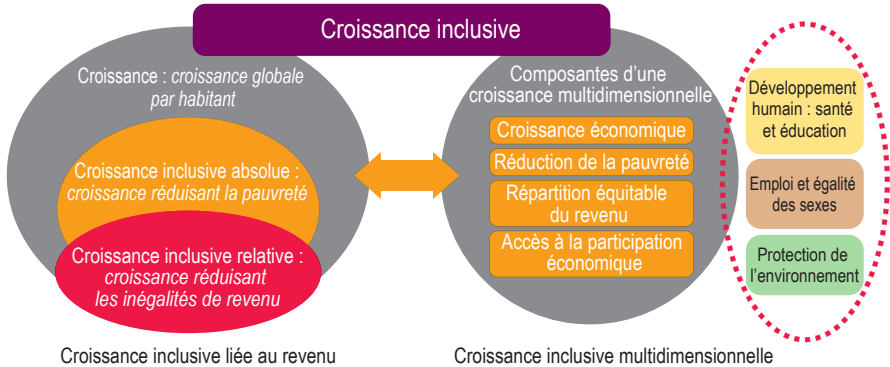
Croissance inclusive

Croissance : croissance globale par habitant

Croissance inclusive absolue : croissance réduisant la pauvreté

Croissance inclusive relative : croissance réduisant les inégalités de revenu

Composantes d'une croissance multidimensionnelle

Croissance économique

Réduction de la pauvreté

Répartition équitable du revenu

Accès à la participation économique

Développement humain : santé et éducation

Emploi et égalité des sexes

Protection de l'environnement

Croissance inclusive liée au revenu

Croissance inclusive multidimensionnelle